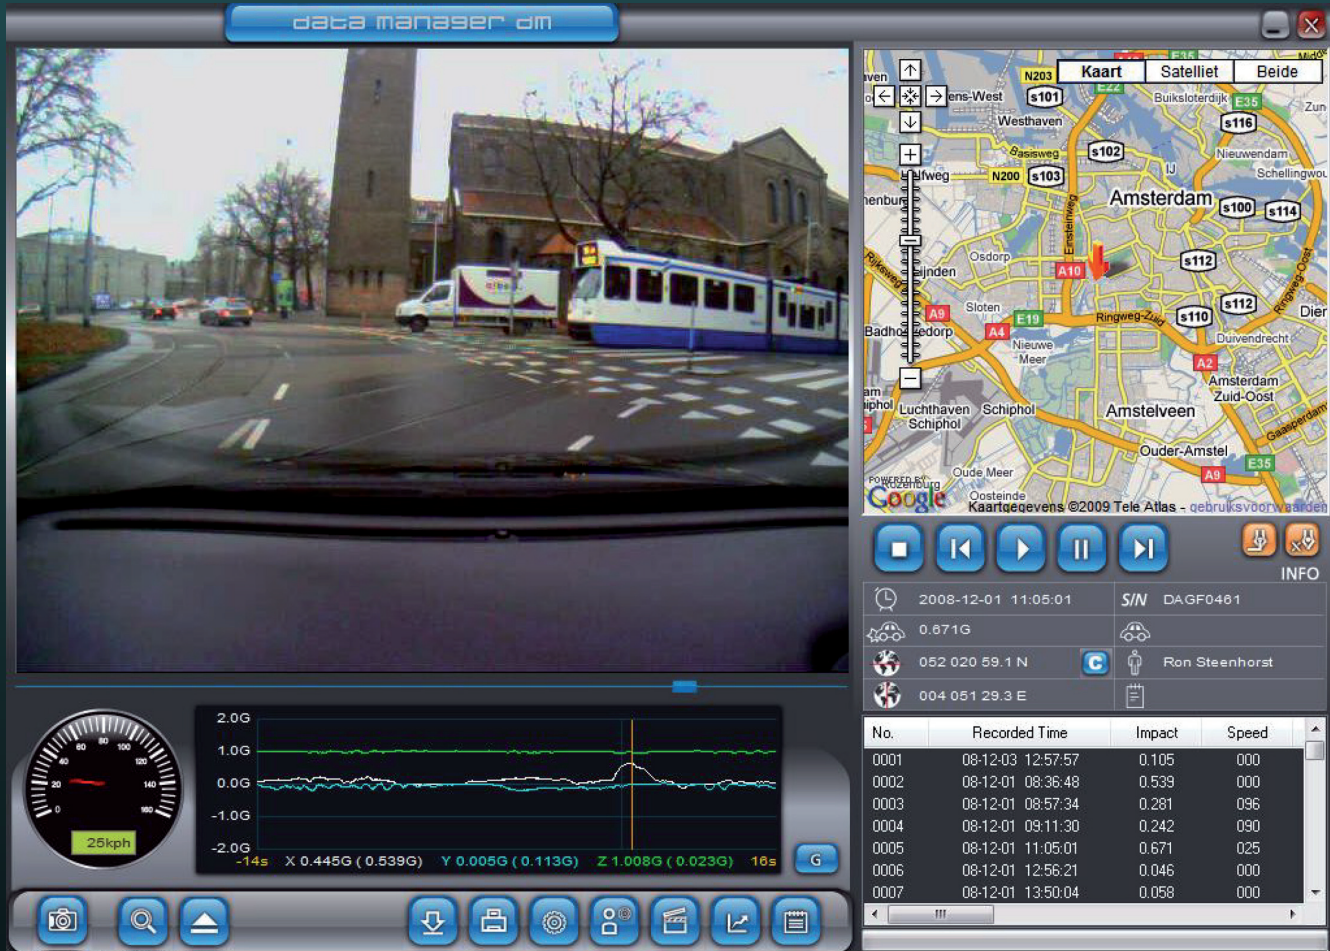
data manager dm

Kaart | Satelliet | Beide

N203 s101 ens-West Westhaven Basisweg s102 s103 N200 lfweg Buiksloterdijk E35 s116 Zun Nieuwendam Schellingwou Amsterdam s100 s114 Osdorp A10 s112 Sloten A9 E19 Ringweg-Zuid s110 s112 Diem Duivendrecht A4 Nieuwe Meer A2 Amsterdam Zuid-Oost Luchthaven Schiphol Schiphol Amstelveen Ouder-Amstel Oude Meer A9 E35 Oosteinde Badhoevedorp Rijksweg Einsteinweg Ringweg-Oost Gaasperdam

POWERED BY Google Kaartgegevens ©2009 Tele Atlas - gebruiksvoorwaarden

INFO

2008-12-01 11:05:01
S/N DAGF0461
0.671G
052 020 59.1 N
C
Ron Steenhorst
004 051 29.3 E

| No. | Recorded Time | Impact | Speed |
|---|---|---|---|
| 0001 | 08-12-03 12:57:57 | 0.105 | 000 |
| 0002 | 08-12-01 08:36:48 | 0.539 | 000 |
| 0003 | 08-12-01 08:57:34 | 0.281 | 096 |
| 0004 | 08-12-01 09:11:30 | 0.242 | 090 |
| 0005 | 08-12-01 11:05:01 | 0.671 | 025 |
| 0006 | 08-12-01 12:56:21 | 0.046 | 000 |
| 0007 | 08-12-01 13:50:04 | 0.058 | 000 |

20 40 60 80 100 120 140 160 0
25kph

2.0G
1.0G
0.0G
-1.0G
-2.0G
-14s X 0.445G ( 0.539G) Y 0.005G ( 0.113G) Z 1.008G ( 0.023G) 16s
G